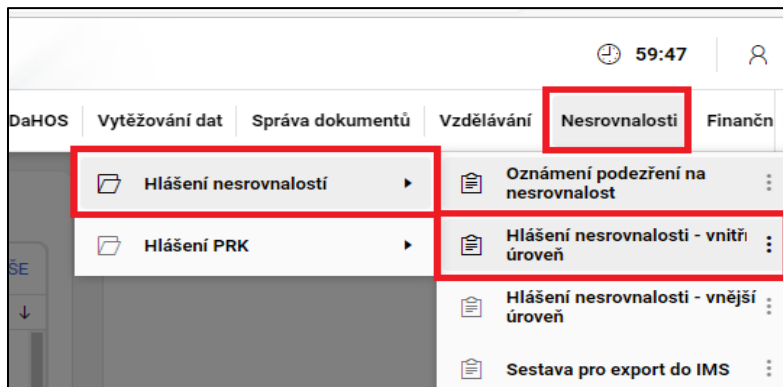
59:47

DaHOS | Vytěžování dat | Správa dokumentů | Vzdělávání | Nesrovnalosti | Finančn

ŠE

↓

Hlášení nesrovnalostí

Hlášení PRK

Oznámení podezření na nesrovnalost

Hlášení nesrovnalosti - vnitř úroveň

Hlášení nesrovnalosti - vnější úroveň

Sestava pro export do IMS